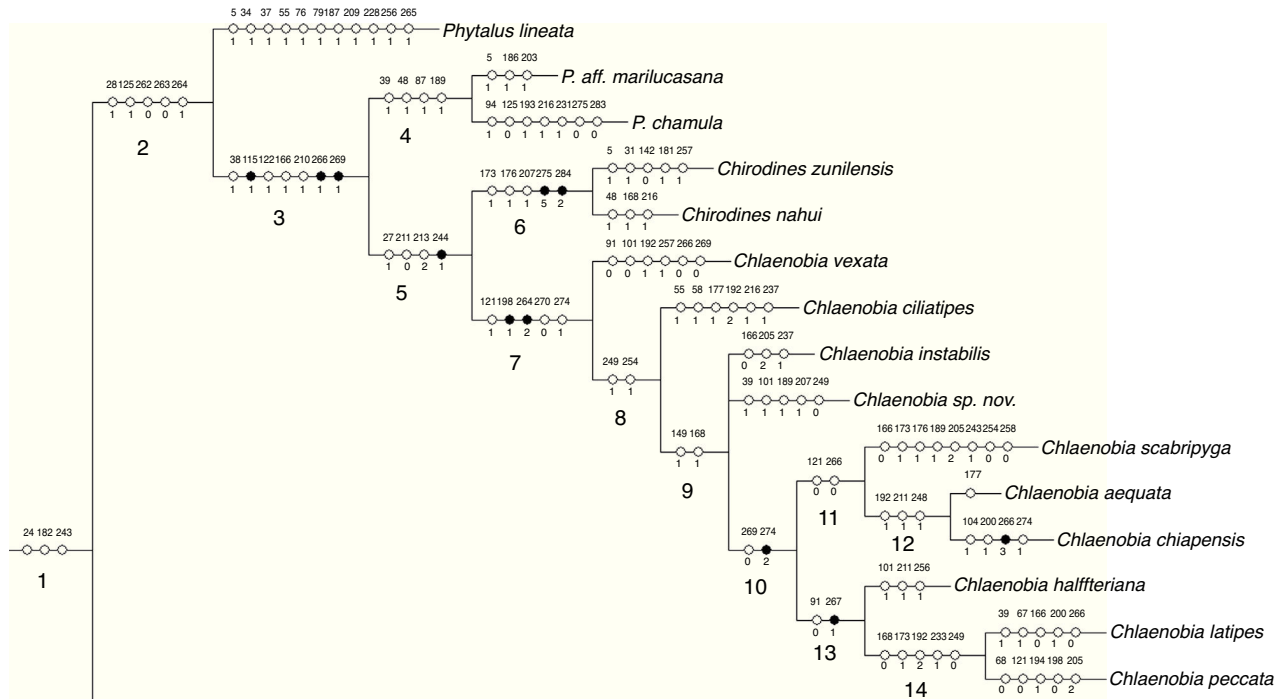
5 34 37 55 76 79 187 209 228 256 265
1 1 1 1 1 1 1 1 1 1 1
Phytalus lineata

28 125 262 263 264
1 1 0 0 1
2

39 48 87 189
1 1 1 1
4

5 186 203
1 1 1
P. aff. marilucasana

94 125 193 216 231 275 283
1 0 1 1 1 0 0
P. chamula

38 115 122 166 210 266 269
1 1 1 1 1 1 1
3

173 176 207 275 284
1 1 1 5 2
6

5 31 142 181 257
1 1 0 1 1
Chirodines zunilensis

48 168 216
1 1 1
Chirodines nahui

27 211 213 244
1 0 2 1
5

91 101 192 257 266 269
0 0 1 1 0 0
Chlaenobia vexata

121 198 264 270 274
1 1 2 0 1
7

55 58 177 192 216 237
1 1 1 2 1 1
Chlaenobia ciliatipes

249 254
1 1
8

166 205 237
0 2 1
Chlaenobia instabilis

39 101 189 207 249
1 1 1 1 0
Chlaenobia sp. nov.

149 168
1 1
9

121 266
0 0
11

166 173 176 189 205 243 254 258
0 1 1 1 2 1 0 0
Chlaenobia scabripyga

177
Chlaenobia aequata

192 211 248
1 1 1
12

104 200 266 274
1 1 3 1
Chlaenobia chiapensis

24 182 243
1

269 274
0 2
10

101 211 256
1 1 1
Chlaenobia halffteriana

91 267
0 1
13

39 67 166 200 266
1 1 0 1 0
Chlaenobia latipes

168 173 192 233 249
0 1 2 1 0
14

68 121 194 198 205
0 0 1 0 2
Chlaenobia peccata